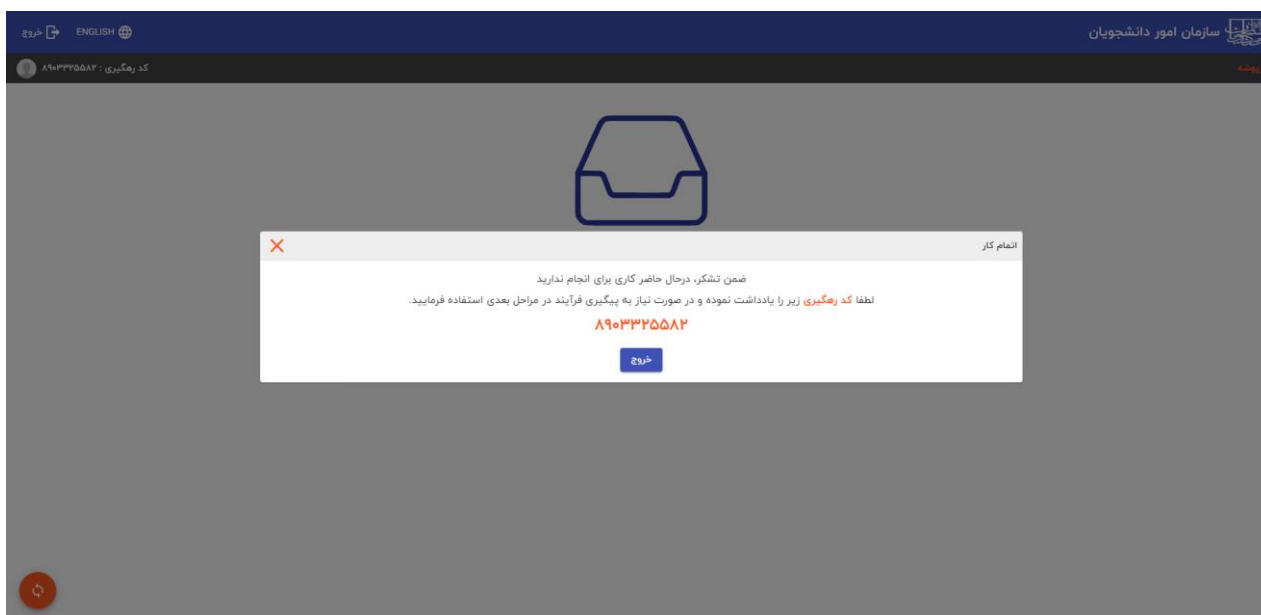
سازمان امور دانشجویان

ENGLISH خروج

پوشه

کد رهگیری : ۸۹۰۳۳۲۵۵۸۲

اتمام کار

ضمن تشکر، درحال حاضر کاری برای انجام ندارید

لطفا کد رهگیری زیر را یادداشت نموده و در صورت نیاز به پیگیری فرآیند در مراحل بعدی استفاده فرمایید.

۸۹۰۳۳۲۵۵۸۲

خروج